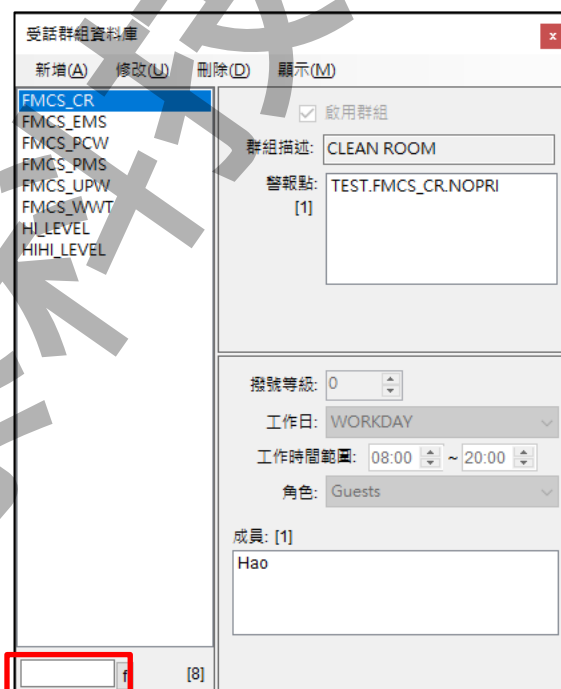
受話群組資料庫

新增(A) 修改(U) 刪除(D) 顯示(M)

FMCS_CR
FMCS_EMS
FMCS_PCW
FMCS_PMS
FMCS_UPW
FMCS_WWT
HI_LEVEL
HIHI_LEVEL

f [8]

☑ 啟用群組

群組描述: CLEAN ROOM

警報點: [1] TEST.FMCS_CR.NOPRI

撥號等級: 0

工作日: WORKDAY

工作時間範圍: 08:00 ~ 20:00

角色: Guests

成員: [1]

Hao